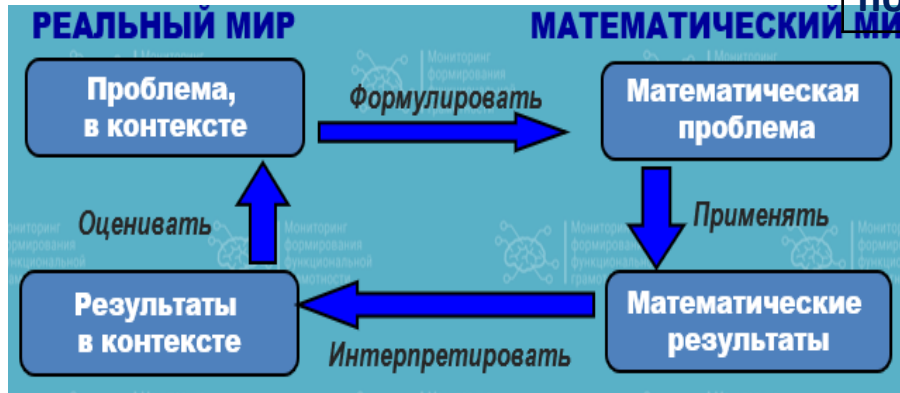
РЕАЛЬНЫЙ МИР

МАТЕМАТИЧЕСКИЙ МИ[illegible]

Проблема, в контексте

Формулировать

Математическая проблема

Применять

Математические результаты

Интерпретировать

Результаты в контексте

Оценивать

Мониторинг формирования функциональной грамотности